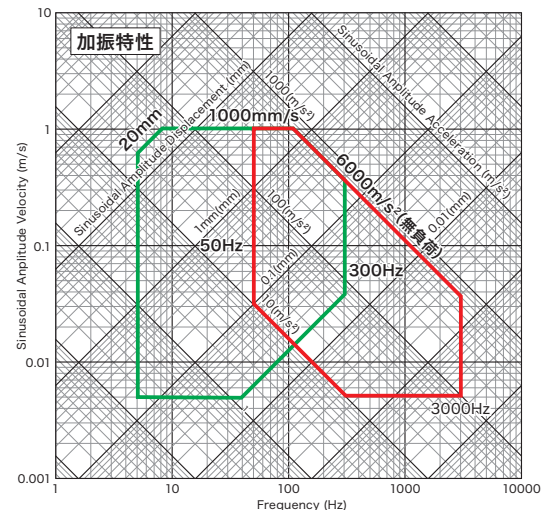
加振特性

Sinusoidal Amplitude Acceleration (m/s²)

Sinusoidal Amplitude Displacement (mm)

1000(m/s²)

1000mm/s²

20mm

6000m/s²(無負荷)

0.01(mm)

1mm(mm)

100(m/s²)

50Hz

0.1(mm)

300Hz

10(m/s²)

3000Hz

Sinusoidal Amplitude Velocity (m/s)

10

1

0.1

0.01

0.001

1

10

100

1000

10000

Frequency (Hz)